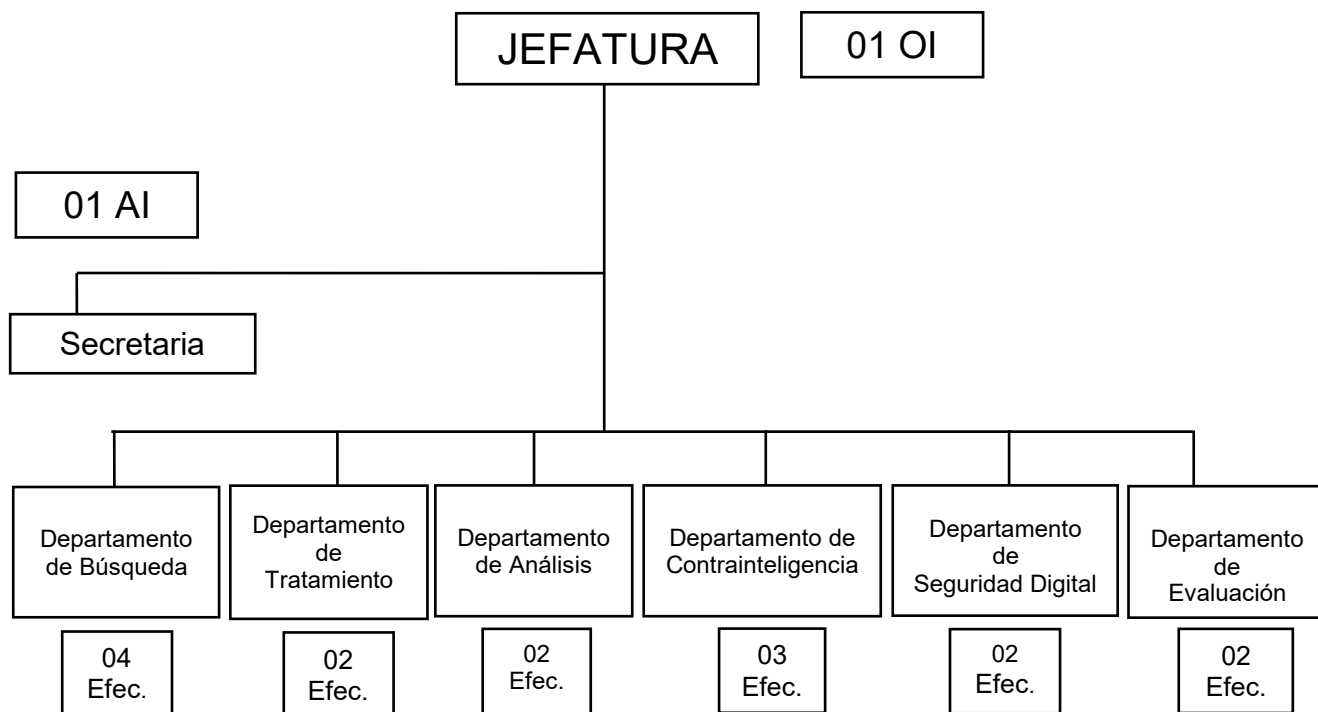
JEFATURA

01 OI

01 AI

Secretaria

Departamento de Búsqueda

04 Efec.

Departamento de Tratamiento

02 Efec.

Departamento de Análisis

02 Efec.

Departamento de Contrainteligencia

03 Efec.

Departamento de Seguridad Digital

02 Efec.

Departamento de Evaluación

02 Efec.